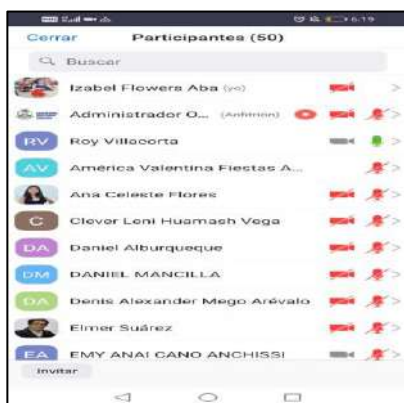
6:19

Cerrar Participantes (50)

Buscar

Izabel Flowers Aba (yo)

Administrador O... (Anfitrión)

RV Roy Villacorta

AV América Valentina Fiestas A...

Ana Celeste Flores

C Clever Leni Huamash Vega

DA Daniel Alburqueque

DM DANIEL MANCILLA

DA Denis Alexander Mego Arévalo

Elmer Suárez

EA EMY ANAI CANO ANCHISSI

Invitar